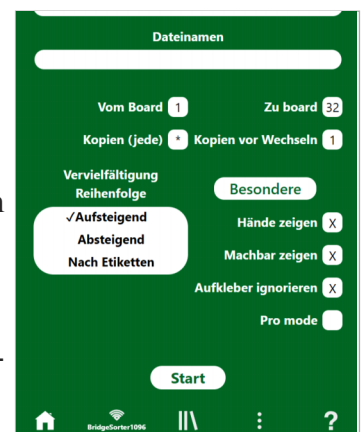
Dateinamen

Vom Board 1
Zu board 32
Kopien (jede) *
Kopien vor Wechseln 1

Vervielfältigung Reihenfolge
✓Aufsteigend
Absteigend
Nach Etiketten

Besondere
Hände zeigen X
Machbar zeigen X
Aufkleber ignorieren X
Pro mode

Start

BridgeSorter1096
?